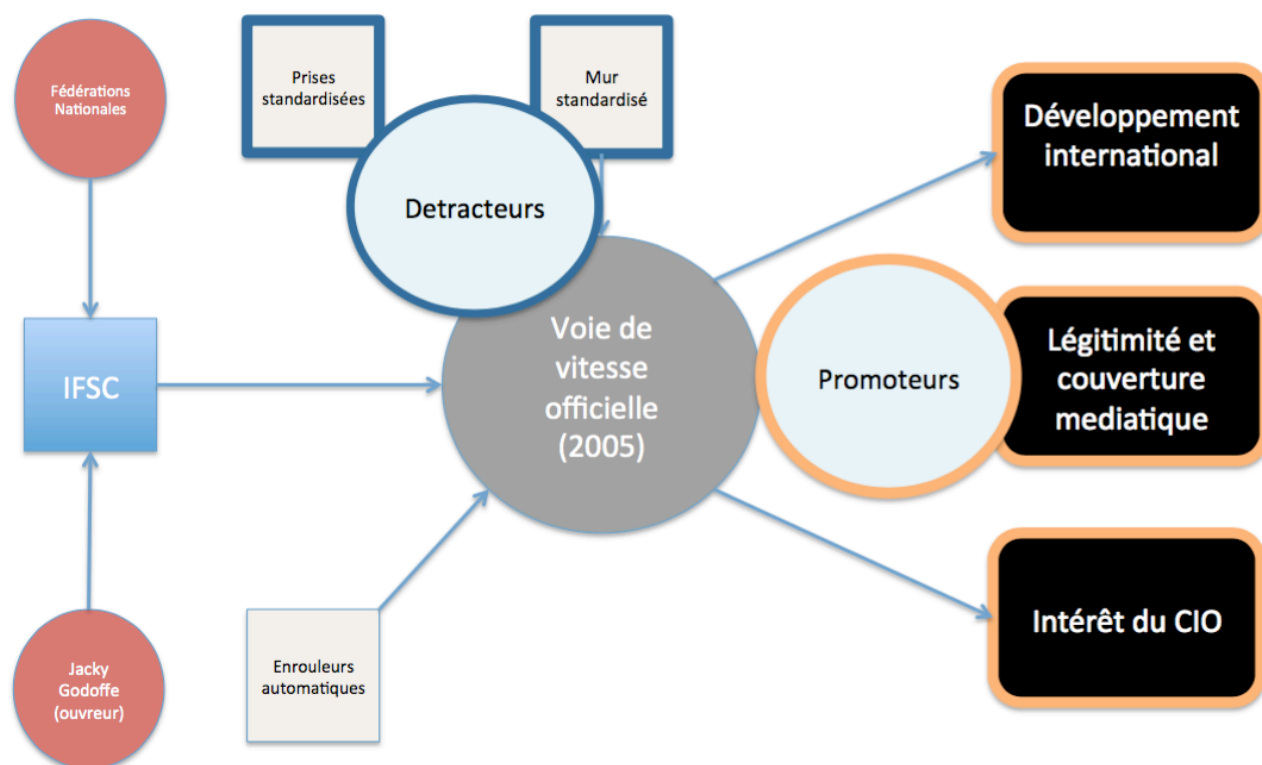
Fédérations Nationales

Prises standardisées

Mur standardisé

Développement international

Detracteurs

IFSC

Voie de vitesse officielle (2005)

Promoteurs

Légitimité et couverture mediatique

Enrouleurs automatiques

Intérêt du CIO

Jacky Godoffe (ouvreur)